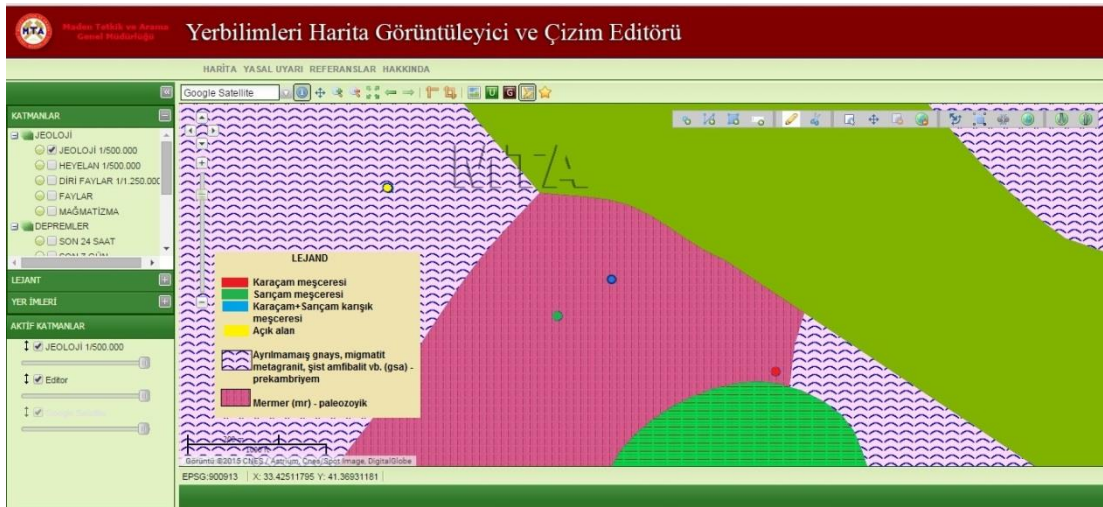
MTA Maden Tetkik ve Arama Genel Müdürlüğü

Yerbilimleri Harita Görüntüleyici ve Çizim Editörü

HARİTA YASAL UYARI REFERANSLAR HAKKINDA

Google Satellite

KATMANLAR
JEOLOJİ
JEOLOJİ 1/500.000
HEYELAN 1/500.000
DİRİ FAYLAR 1/1.250.000
FAYLAR
MAĞMATİZMA
DEPREMLER
SON 24 SAAT
SON 7 GÜN

LEJANT
YER İMLERİ
AKTİF KATMANLAR
JEOLOJİ 1/500.000
Editor
Google Satellite

MTA

LEJAND
Karaçam meşceresi
Sarıçam meşceresi
Karaçam+Sarıçam karışık meşceresi
Açık alan
Ayrılmamaış gnays, migmatit metagranit, şist amfibalit vb. (gsa) - prekambriyem
Mermer (mr) - paleozoyik

Görüntü ©2015 CNES / Astrium, Cnes/Spot Image, DigitalGlobe

EPSG:900913 | X: 33.42511795 Y: 41.36931181